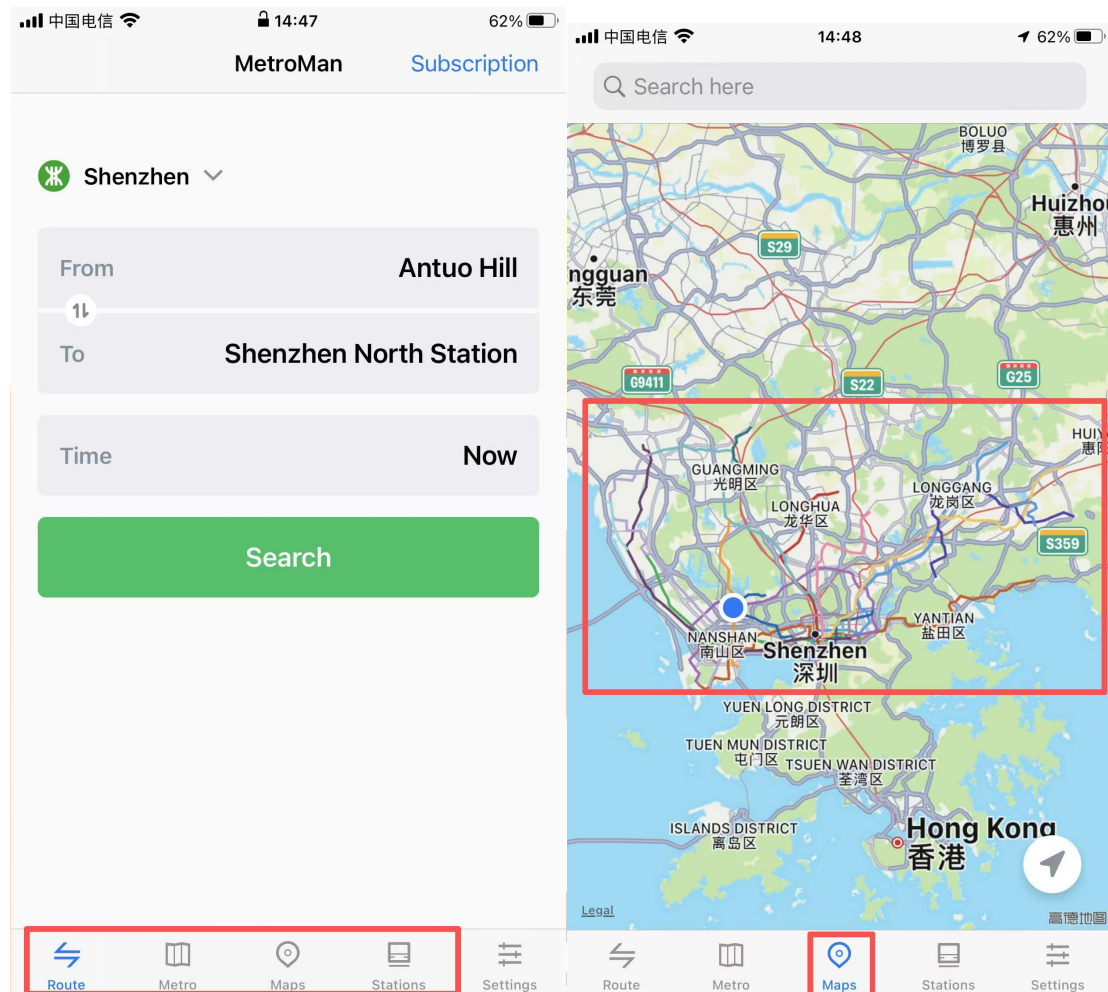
中国电信 14:47 62%

MetroMan Subscription

Shenzhen

From Antuo Hill

To Shenzhen North Station

Time Now

Search

Route Metro Maps Stations Settings

中国电信 14:48 62%

Search here

BOLUO
博罗县

Huizhou
惠州

S29

ngguan
东莞

G9411 S22 G25

HUIY
惠阳

GUANGMING
光明区

LONGHUA
龙华区

LONGGANG
龙岗区

S359

YANTIAN
盐田区

NANSHAN
南山区

Shenzhen
深圳

YUEN LONG DISTRICT
元朗区

TUEN MUN DISTRICT
屯门区

TSUEN WAN DISTRICT
荃湾区

ISLANDS DISTRICT
离岛区

Hong Kong
香港

Legal

高德地图

Route Metro Maps Stations Settings